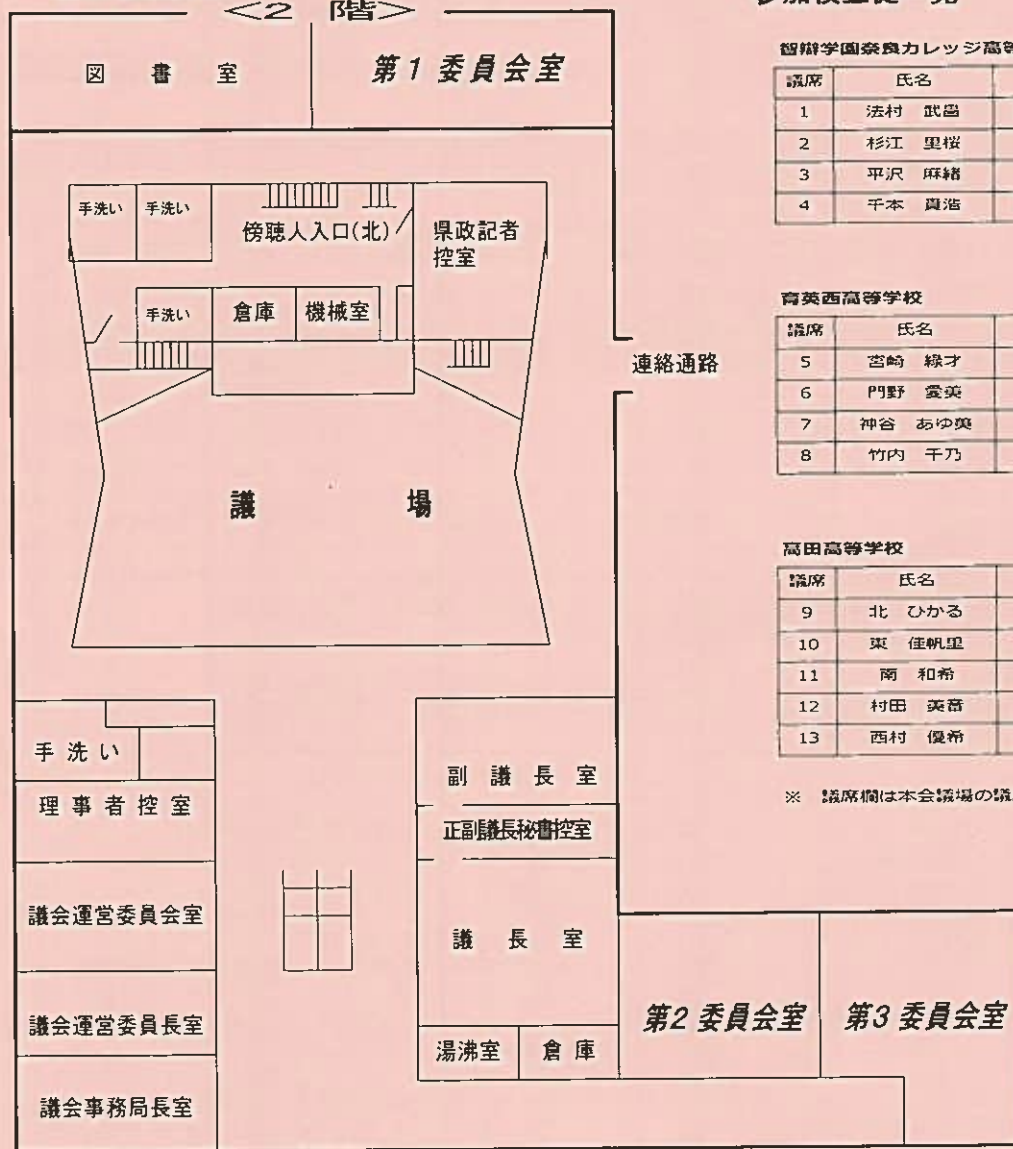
<2 階>

図 書 室

第1委員会室

手洗い

手洗い

傍聴人入口(北)

県政記者控室

手洗い

倉庫

機械室

連絡通路

議 場

手洗い

理事者控室

議会運営委員会室

議会運営委員長室

議会事務局長室

副議長室

正副議長秘書控室

議長室

湯沸室

倉庫

第2委員会室

第3委員会室

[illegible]

智辯学園奈良カレッジ高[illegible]

| 議席 | 氏名 | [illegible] |
|---|---|---|
| 1 | 法村 武留 | |
| 2 | 杉江 里桜 | |
| 3 | 平沢 麻緒 | |
| 4 | 千本 真浩 | |

育英西高等学校

| 議席 | 氏名 | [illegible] |
|---|---|---|
| 5 | 宮崎 緑才 | |
| 6 | 門野 愛美 | |
| 7 | 神谷 あゆ美 | |
| 8 | 竹内 千乃 | |

高田高等学校

| 議席 | 氏名 | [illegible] |
|---|---|---|
| 9 | 北 ひかる | |
| 10 | 東 佳帆里 | |
| 11 | 南 和希 | |
| 12 | 村田 美音 | |
| 13 | 西村 優希 | |

※ 議席欄は本会議場の議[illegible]